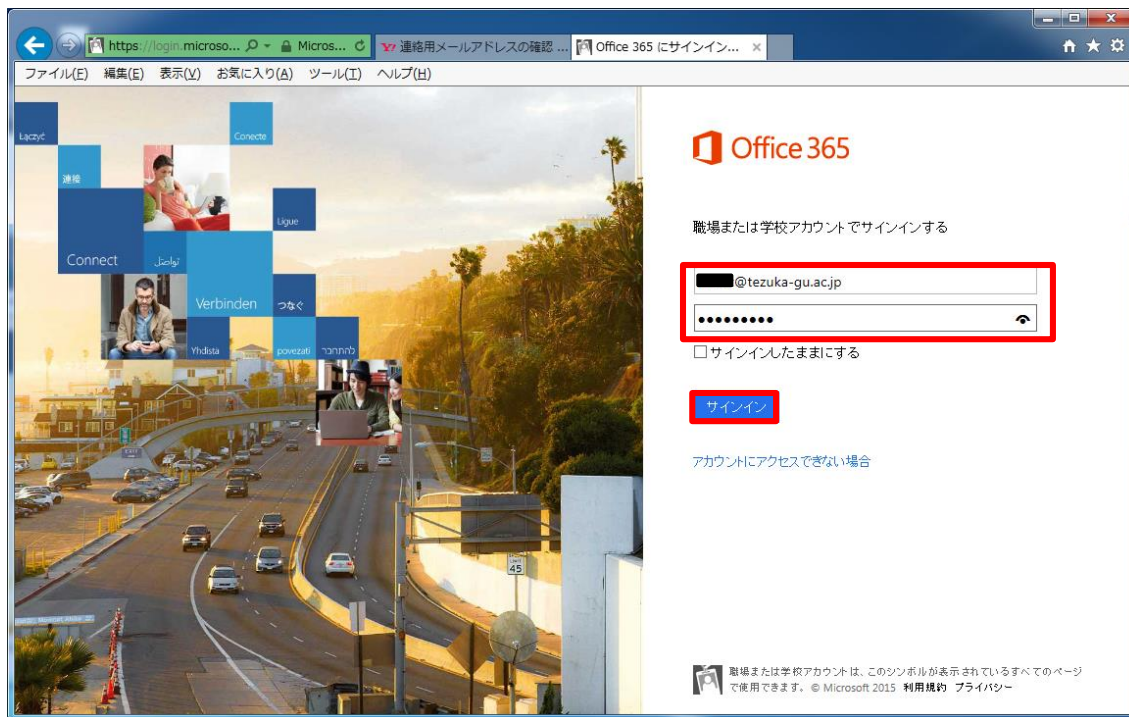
https://login.microso... Micros... 連絡用メールアドレスの確認 ... Office 365 にサインイン... ×

ファイル(F) 編集(E) 表示(V) お気に入り(A) ツール(T) ヘルプ(H)

Łączyć
Conecte
連接
Ligue
Connect
تواصل
Verbinden
つなぐ
Yhdista
povezati
להתחבר

Office 365

職場または学校アカウントでサインインする

@tezuka-gu.ac.jp

•••••••••

☐サインインしたままにする

サインイン

アカウントにアクセスできない場合

45

職場または学校アカウントは、このシンボルが表示されているすべてのページで使用できます。© Microsoft 2015 利用規約 プライバシー